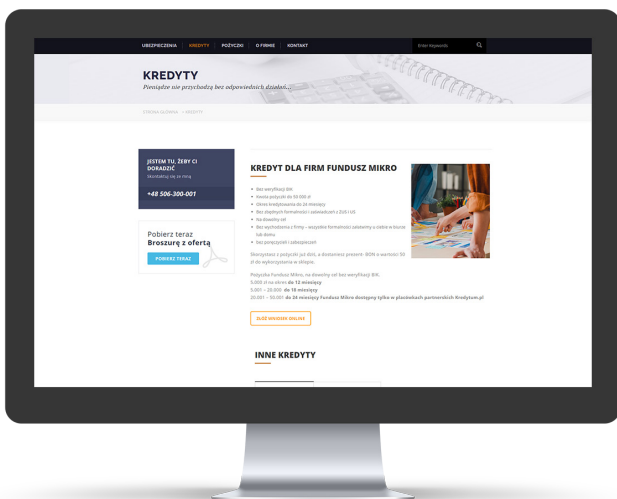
UBEZPIECZENIA | KREDYTY | POŻYCZKI | O FIRMIE | KONTAKT

Enter keywords

KREDYTY

Pieniądze nie przychodzą bez odpowiednich działań...

STRONA GŁÓWNA > KREDYTY

JESTEM TU, ŻEBY CI DORADZIĆ

Skontaktuj się ze mną

+48 506-300-001

Pobierz teraz

Broszurę z ofertą

POBIERZ TERAZ

KREDYT DLA FIRM FUNDUSZ MIKRO

• Bez weryfikacji BIK
• Kwota pożyczki do 50 000 zł
• Okres kredytowania do 24 miesięcy
• Bez zbędnych formalności i zaświadczeń z ZUS i US
• Na dowolny cel
• Bez wychodzenia z firmy – wszystkie formalności załatwimy u Ciebie w biurze lub domu
• Bez poręczycieli i zabezpieczeń

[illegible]

Pożyczka Fundusz Mikro, na dowolny cel bez weryfikacji BIK.
5.000 zł na okres do 12 miesięcy
5.001 – 20.000 do 18 miesięcy
20.001 – 50.001 do 24 miesięcy Fundusz Mikro dostępny tylko w placówkach partnerskich Kredytum.pl

ZŁÓŻ WNIOSEK ONLINE

INNE KREDYTY